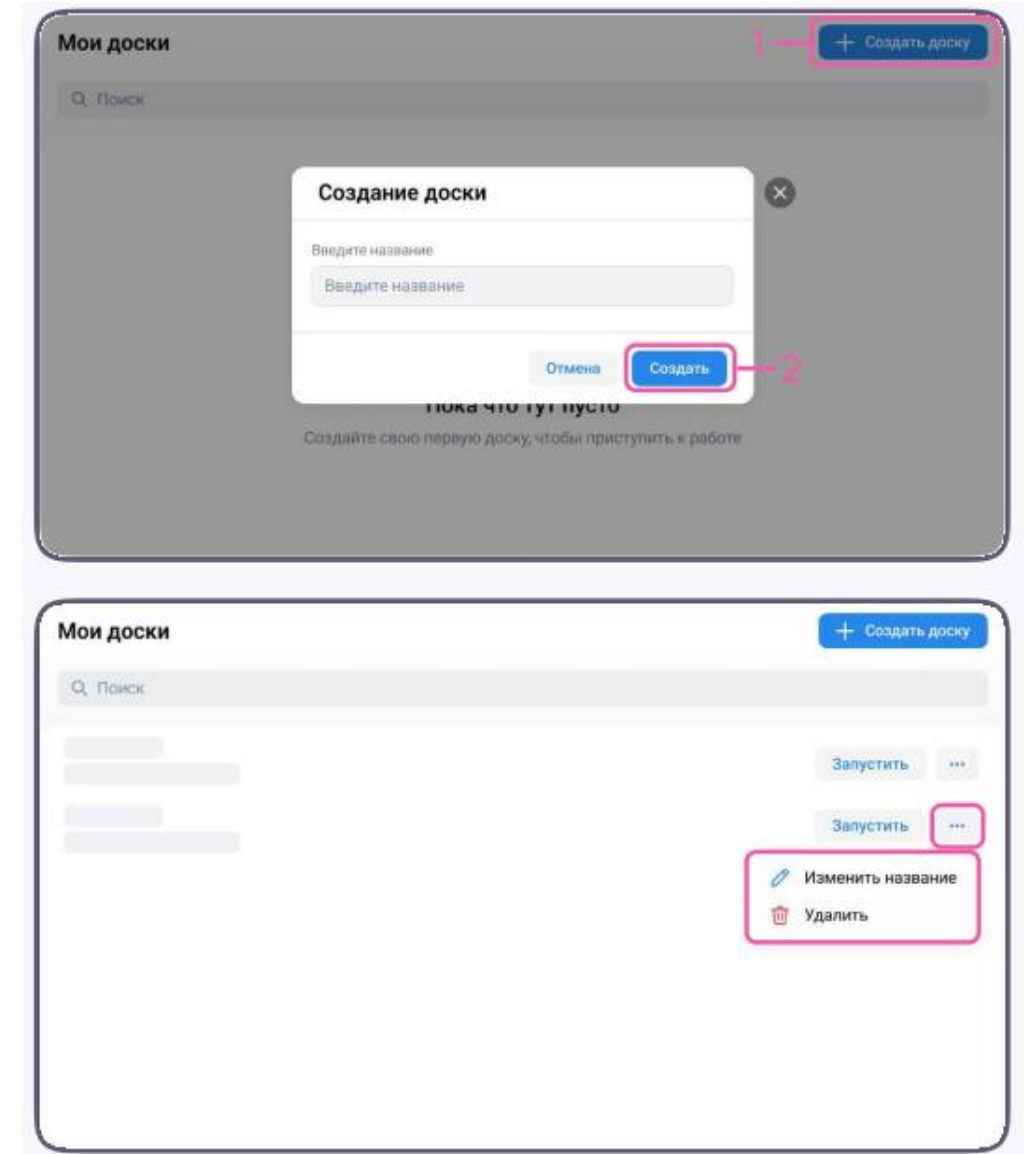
Мои доски

1

+ Создать доску

Поиск

Создание доски

Введите название

Введите название

Отмена

Создать

2

Пока что тут пусто

Создайте свою первую доску, чтобы приступить к работе

Мои доски

+ Создать доску

Поиск

Запустить

...

Запустить

...

Изменить название

Удалить